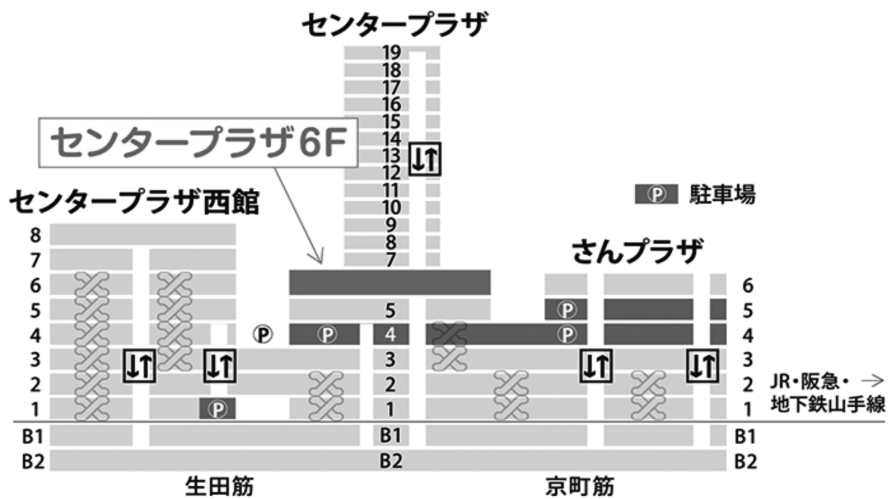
センタープラザ

19
18
17
16
15
14
13
12
11
10
9
8
7

センタープラザ6F

センタープラザ西館

P 駐車場

さんプラザ

8
7
6
5
4
3
2
1
B1
B2

P
P
5
4
3
2
1
P
B1
B2

P
P

6
5
4
3
2
1
B1
B2

JR・阪急・ →
地下鉄山手線

生田筋

京町筋